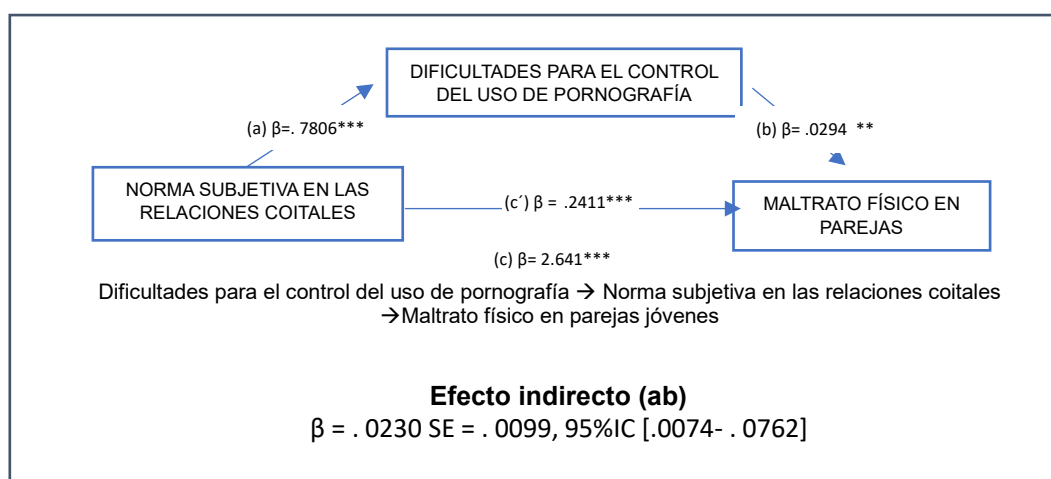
DIFICULTADES PARA EL CONTROL DEL USO DE PORNOGRAFÍA

(a) β=. 7806***

(b) β= .0294 **

NORMA SUBJETIVA EN LAS RELACIONES COITALES

(c´) β = .2411***

MALTRATO FÍSICO EN PAREJAS

(c) β= 2.641***

Dificultades para el control del uso de pornografía → Norma subjetiva en las relaciones coitales →Maltrato físico en parejas jóvenes

**Efecto indirecto (ab)**
β = . 0230 SE = . 0099, 95%IC [.0074- . 0762]